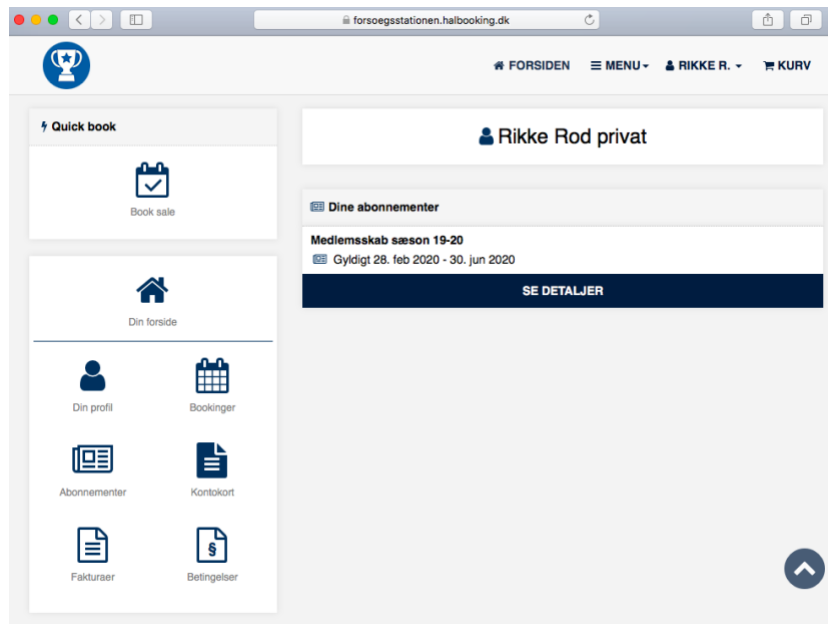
forsoegsstationen.halbooking.dk

FORSIDEN MENU RIKKE R. KURV

Quick book

Book sale

Din forside

Din profil

Bookinger

Abonnementer

Kontokort

Fakturaer

Betingelser

Rikke Rod privat

Dine abonnementer

Medlemsskab sæson 19-20

Gyldigt 28. feb 2020 - 30. jun 2020

SE DETALJER